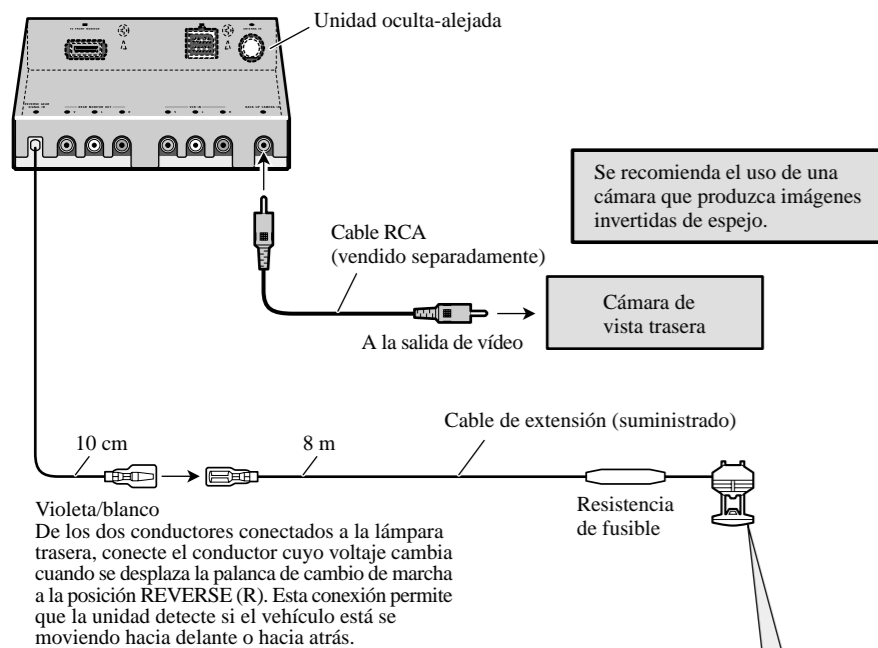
Unidad oculta-alejada

Se recomienda el uso de una cámara que produzca imágenes invertidas de espejo.

Cable RCA
(vendido separadamente)

Cámara de vista trasera

A la salida de vídeo

Cable de extensión (suministrado)

10 cm

8 m

Resistencia de fusible

Violeta/blanco
De los dos conductores conectados a la lámpara trasera, conecte el conductor cuyo voltaje cambia cuando se desplaza la palanca de cambio de marcha a la posición REVERSE (R). Esta conexión permite que la unidad detecte si el vehículo está se moviendo hacia delante o hacia atrás.